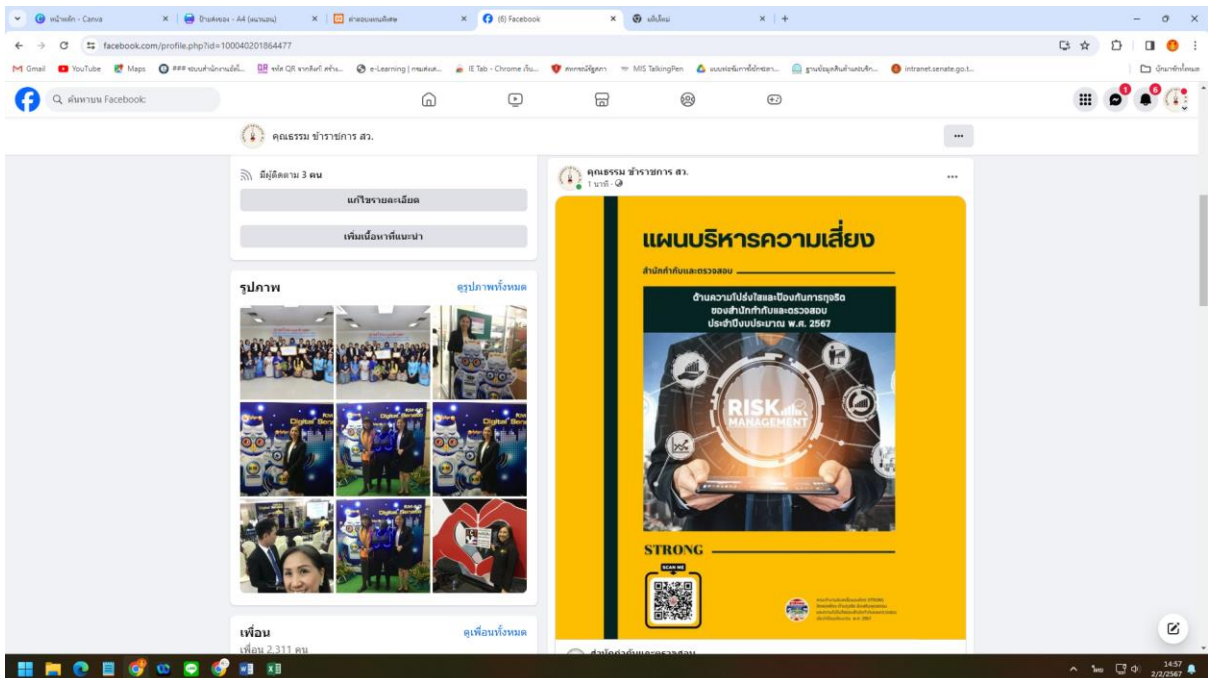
หน้าหลัก - Canva
ป้ายคลอง - A4 (แนวนอน)
คำสอนแผนกิจดี
(6) Facebook
แม่เดือน

facebook.com/profile.php?id=100040201864477

Gmail YouTube Maps e-Learning IE Tab - Chrome เว็บ... MIS TalkingPen intranet.senate.go.t... บุ๊กมาร์กทั้งหมด

ค้นหาบน Facebook

คุณธรรม ข้าราชการ สว.

มีผู้ติดตาม 3 คน

แก้ไขรายละเอียด

เพิ่มเนื้อหาที่แนะนำ

รูปภาพ ดูรูปภาพทั้งหมด

เพื่อน ดูเพื่อนทั้งหมด
เพื่อน 2,311 คน

คุณธรรม ข้าราชการ สว.
1 นาที

แผนบริหารความเสี่ยง

สำนักกำกับและตรวจสอบ

ด้านความโปร่งใสและป้องกันการทุจริต ของสำนักกำกับและตรวจสอบ ประจำปีงบประมาณ พ.ศ. 2567

RISK MANAGEMENT

STRONG

SCAN ME

14:57
2/2/2567